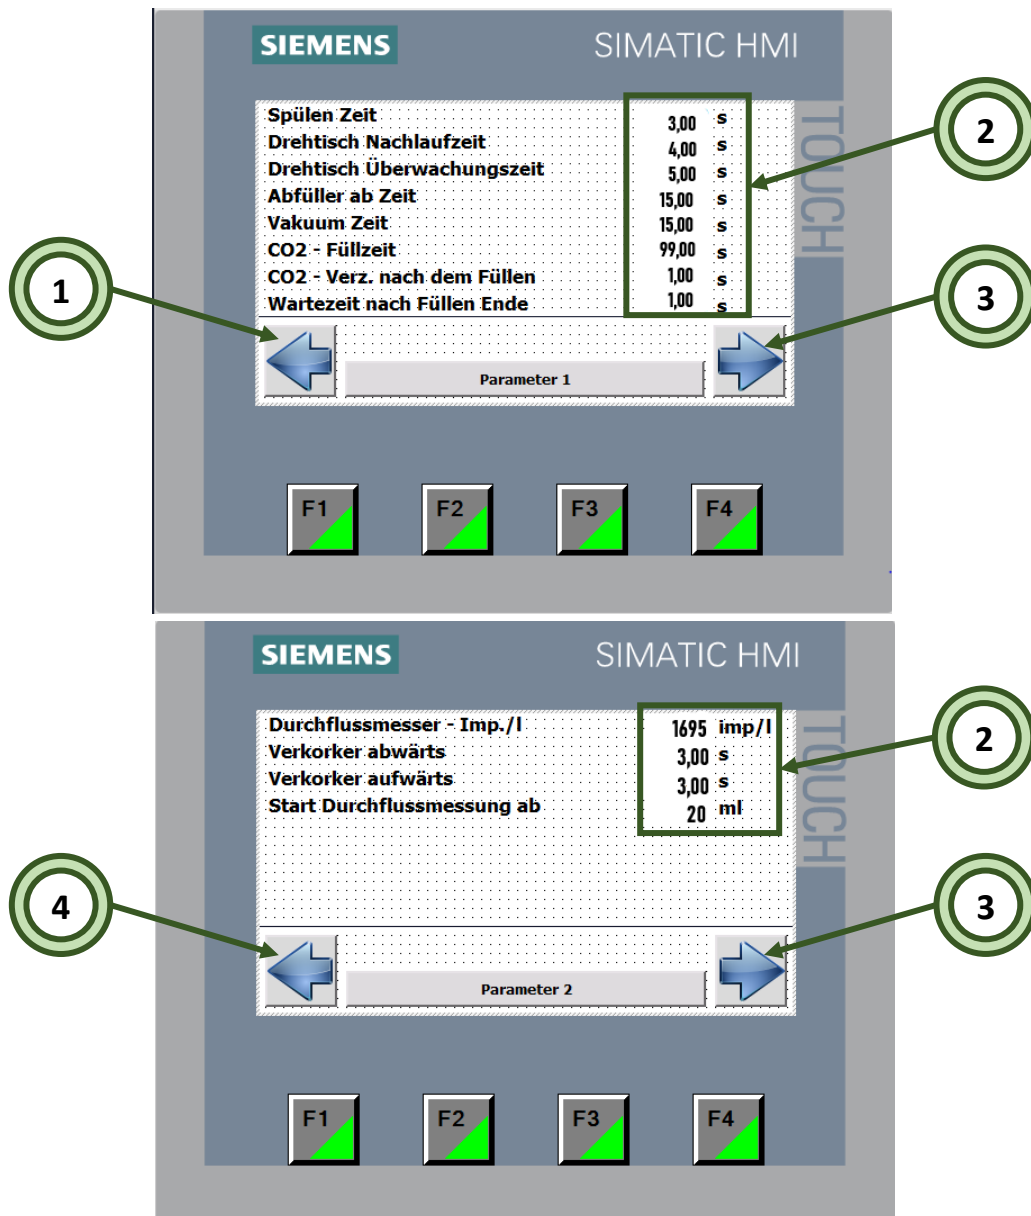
SIEMENS

SIMATIC HMI

TOUCH

| | | |
|---|---|---|
| Spülen Zeit | 3,00 | s |
| Drehtisch Nachlaufzeit | 4,00 | s |
| Drehtisch Überwachungszeit | 5,00 | s |
| Abfüller ab Zeit | 15,00 | s |
| Vakuum Zeit | 15,00 | s |
| CO2 - Füllzeit | 99,00 | s |
| CO2 - Verz. nach dem Füllen | 1,00 | s |
| Wartezeit nach Füllen Ende | 1,00 | s |

2

1

3

Parameter 1

F1 F2 F3 F4

SIEMENS

SIMATIC HMI

TOUCH

| | | |
|---|---|---|
| Durchflussmesser - Imp./l | 1695 | imp/l |
| Verkorker abwärts | 3,00 | s |
| Verkorker aufwärts | 3,00 | s |
| Start Durchflussmessung ab | 20 | ml |

2

4

3

Parameter 2

F1 F2 F3 F4